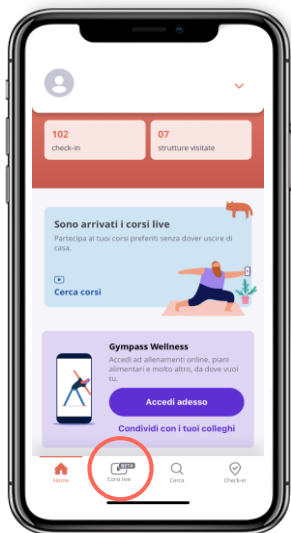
102
check-in

07
strutture visitate

Sono arrivati i corsi live
Partecipa ai tuoi corsi preferiti senza dover uscire di casa.

Cerca corsi

Gympass Wellness
Accedi ad allenamenti online, piani alimentari e molto altro, da dove vuoi tu.

Accedi adesso

Condividi con i tuoi colleghi

Home
BETA
Corsi live
Cerca
Check-in